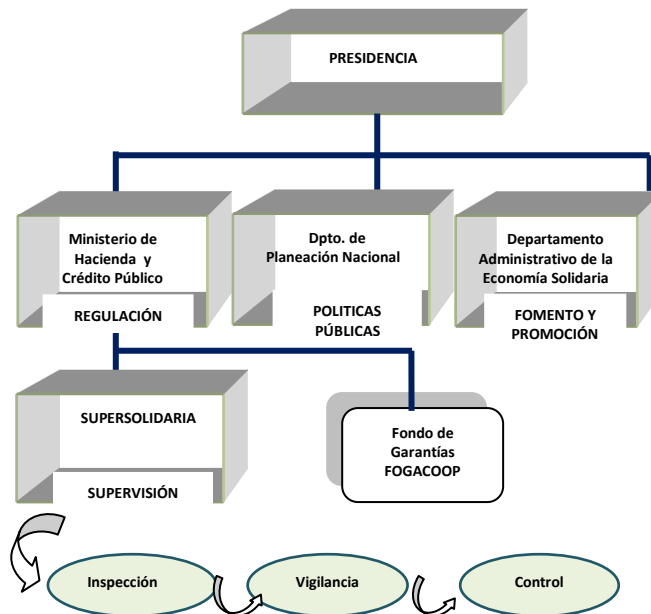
PRESIDENCIA

Ministerio de Hacienda y Crédito Público

REGULACIÓN

Dpto. de Planeación Nacional

POLITICAS PÚBLICAS

Departamento Administrativo de la Economía Solidaria

FOMENTO Y PROMOCIÓN

SUPERSOLIDARIA

SUPERVISIÓN

Fondo de Garantías FOGACOOP

Inspección

Vigilancia

Control